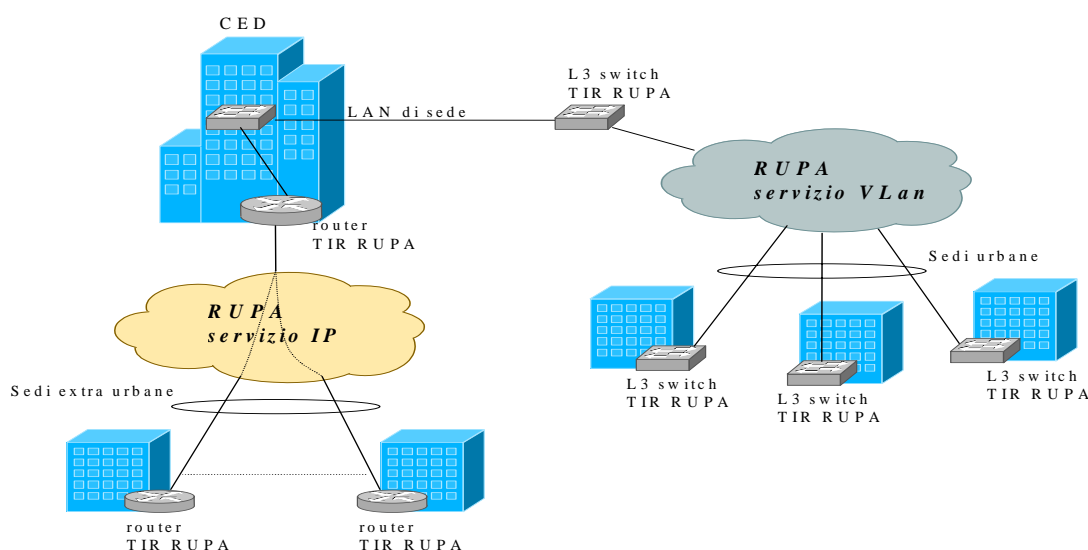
CED

LAN di sede

L3 switch
TIR RUPA

RUPA
servizio VLan

router
TIR RUPA

Sedi urbane

RUPA
servizio IP

Sedi extra urbane

L3 switch
TIR RUPA

L3 switch
TIR RUPA

L3 switch
TIR RUPA

router
TIR RUPA

router
TIR RUPA